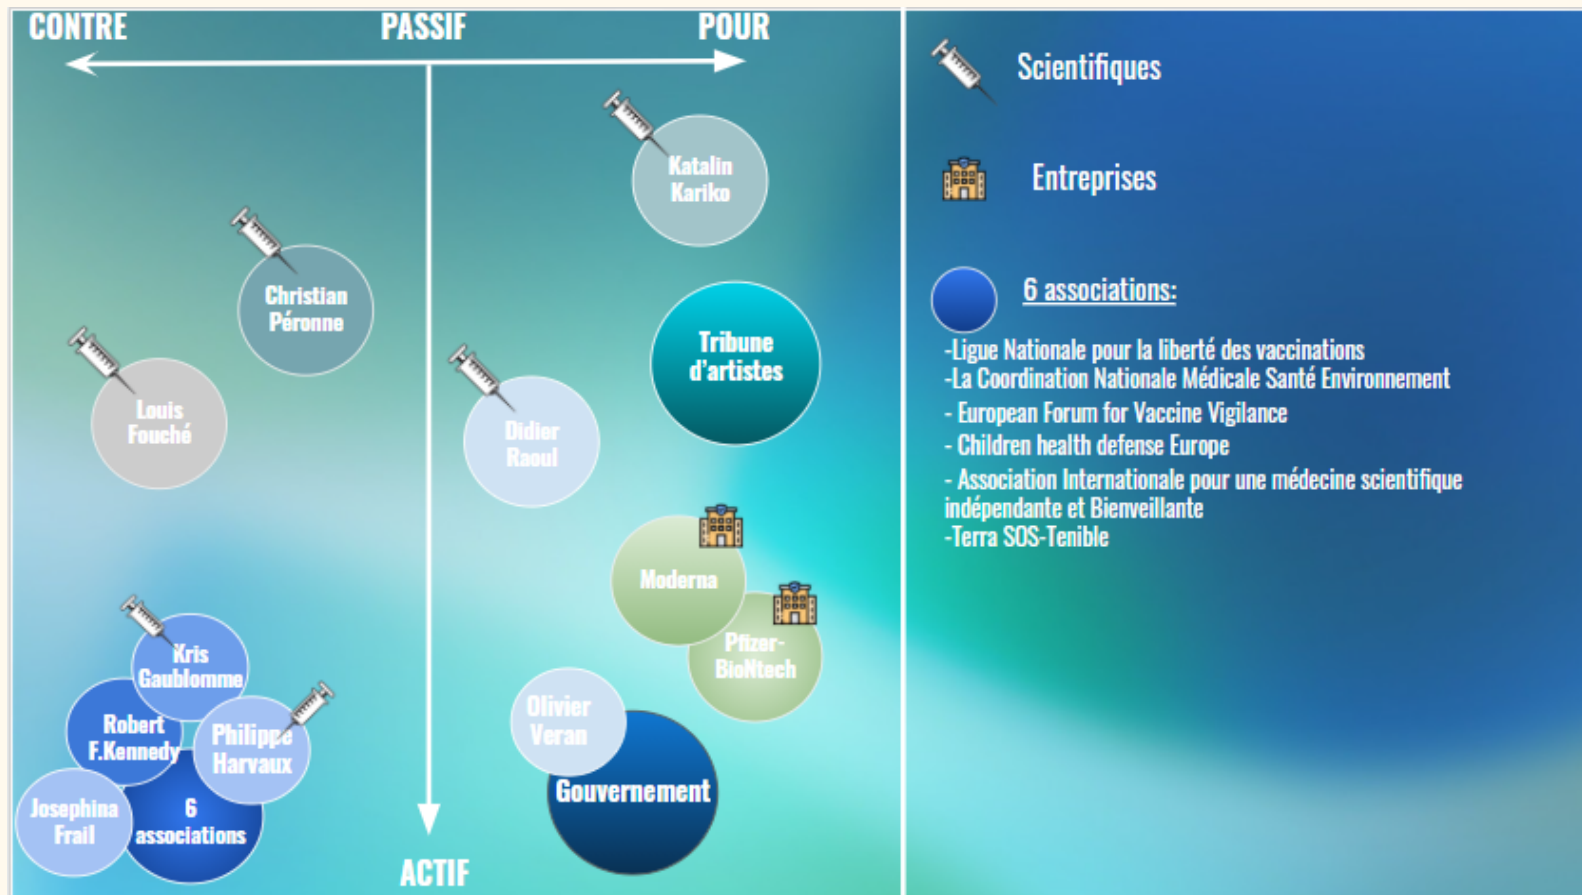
CONTRE PASSIF POUR

Katalin Kariko

Christian Péronne

Tribune d'artistes

Louis Fouché

Didier Raoul

Moderna

Pfizer-BioNtech

Kris Gaublomme

Robert F.Kennedy

Philippe Harvaux

Olivier Veran

Josephina Frail

6 associations

Gouvernement

ACTIF

Scientifiques

Entreprises

6 associations:

-Ligue Nationale pour la liberté des vaccinations
-La Coordination Nationale Médicale Santé Environnement
- European Forum for Vaccine Vigilance
- Children health defense Europe
- Association Internationale pour une médecine scientifique indépendante et Bienveillante
-Terra SOS-Tenible